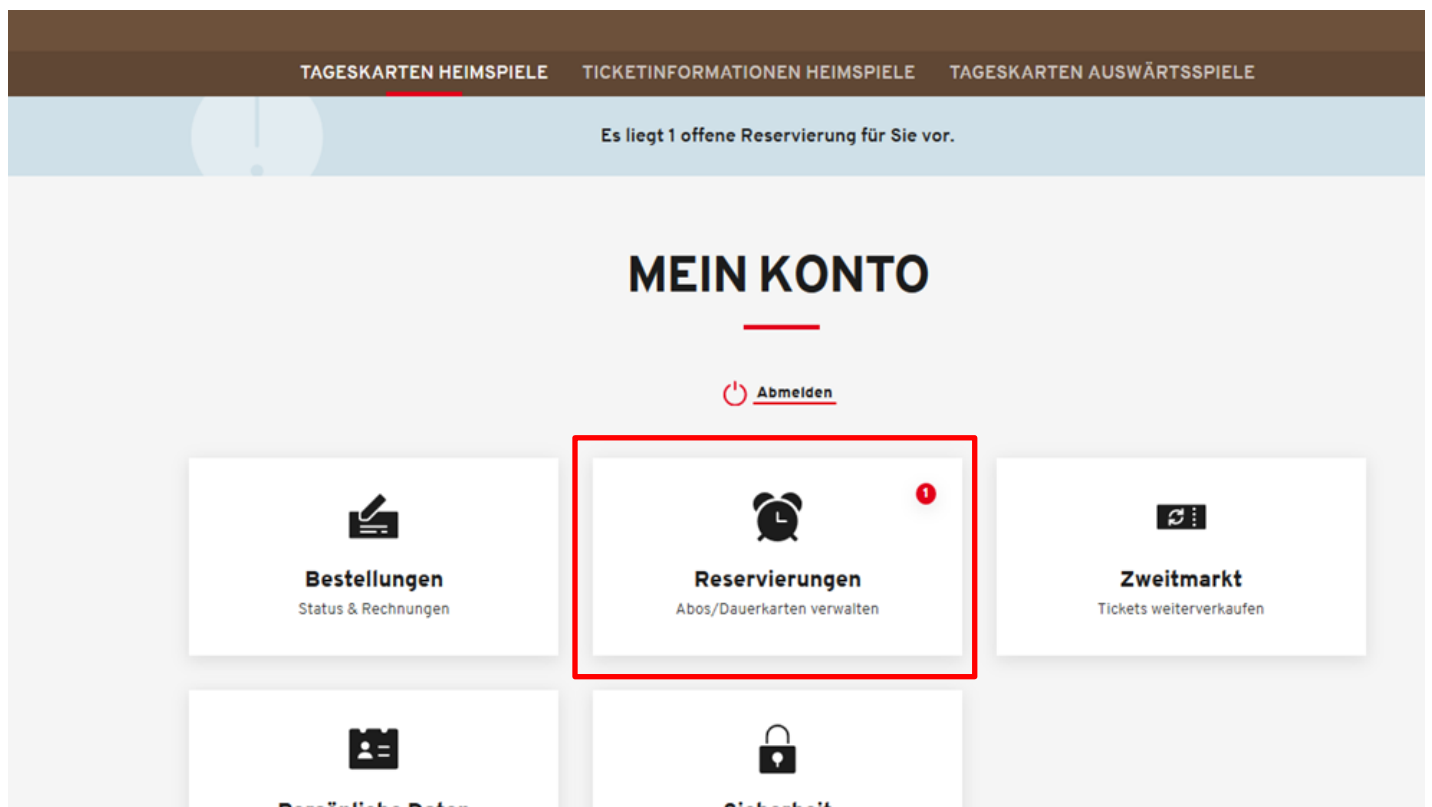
TAGESKARTEN HEIMSPIELE TICKETINFORMATIONEN HEIMSPIELE TAGESKARTEN AUSWÄRTSSPIELE

Es liegt 1 offene Reservierung für Sie vor.

MEIN KONTO

Abmelden

Bestellungen
Status & Rechnungen

1
Reservierungen
Abos/Dauerkarten verwalten

Zweitmarkt
Tickets weiterverkaufen

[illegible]

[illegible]